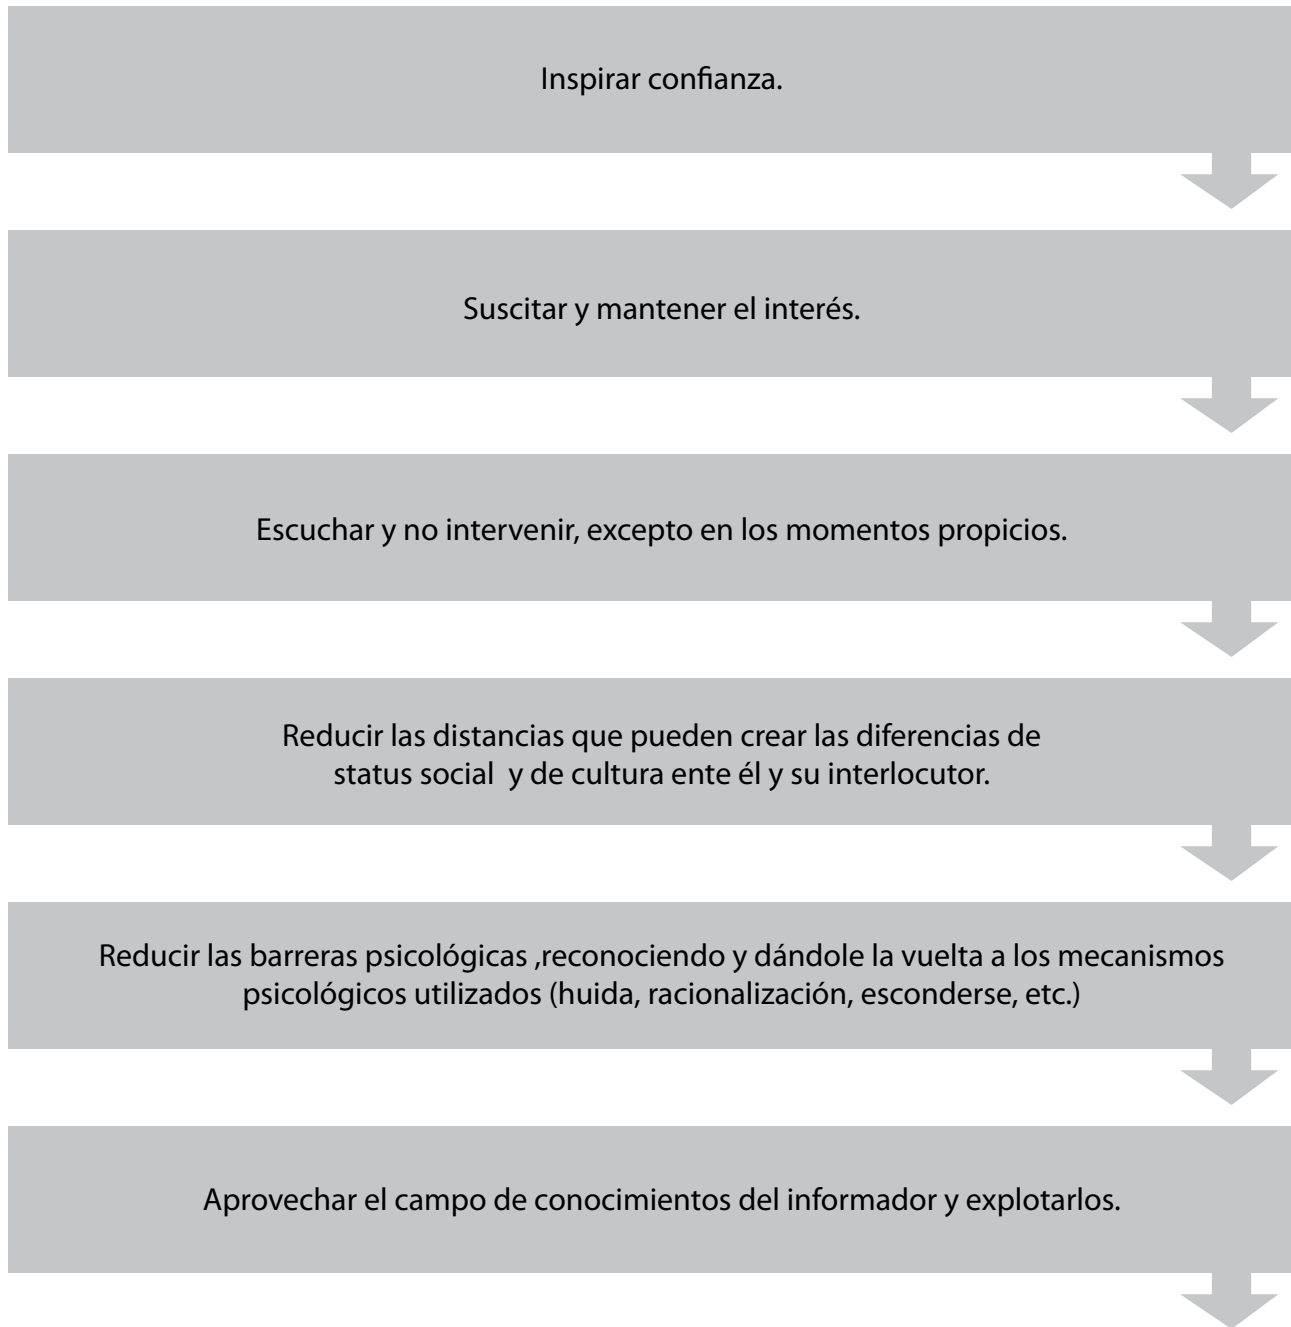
Inspirar confianza.

Suscitar y mantener el interés.

Escuchar y no intervenir, excepto en los momentos propicios.

Reducir las distancias que pueden crear las diferencias de status social y de cultura ente él y su interlocutor.

Reducir las barreras psicológicas ,reconociendo y dándole la vuelta a los mecanismos psicológicos utilizados (huida, racionalización, esconderse, etc.)

Aprovechar el campo de conocimientos del informador y explotarlos.